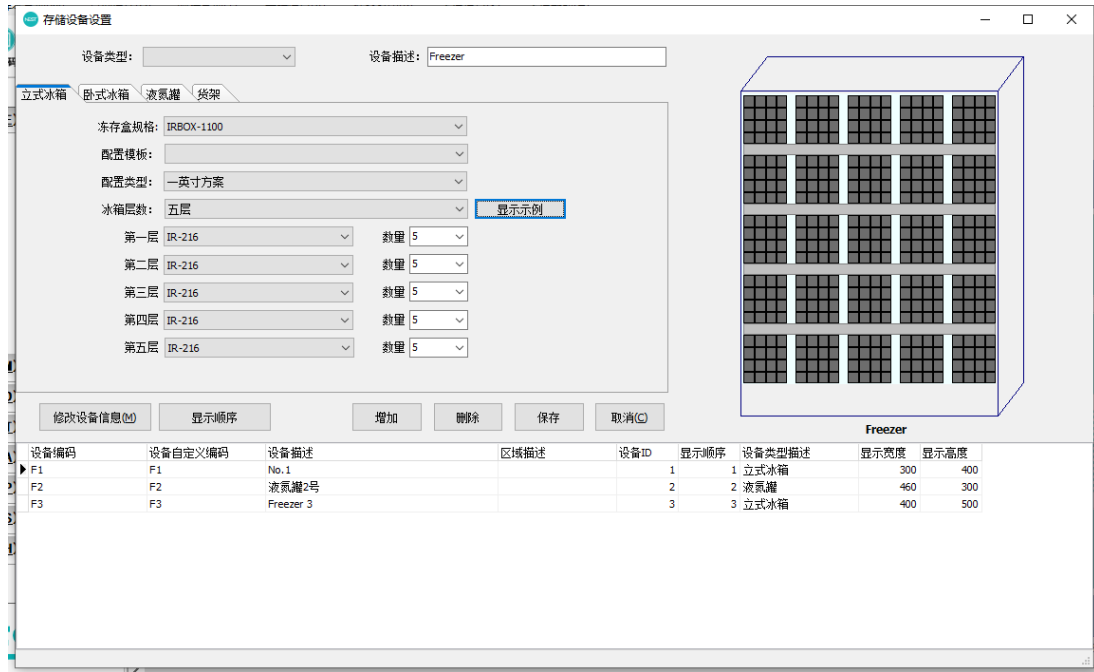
存储设备设置

设备类型:
设备描述: Freezer

立式冰箱 卧式冰箱 液氮罐 货架

冻存盒规格: IRBOX-1100
配置模板:
配置类型: 一英寸方案
冰箱层数: 五层
显示示例

第一层 IR-216 数量 5
第二层 IR-216 数量 5
第三层 IR-216 数量 5
第四层 IR-216 数量 5
第五层 IR-216 数量 5

Freezer

修改设备信息(M) 显示顺序 增加 删除 保存 取消(C)

| 设备编码 | 设备自定义编码 | 设备描述 | 区域描述 | 设备ID | 显示顺序 | 设备类型描述 | 显示宽度 | 显示高度 |
|---|---|---|---|---|---|---|---|---|
| F1 | F1 | No.1 | | 1 | 1 | 立式冰箱 | 300 | 400 |
| F2 | F2 | 液氮罐2号 | | 2 | 2 | 液氮罐 | 460 | 300 |
| F3 | F3 | Freezer 3 | | 3 | 3 | 立式冰箱 | 400 | 500 |